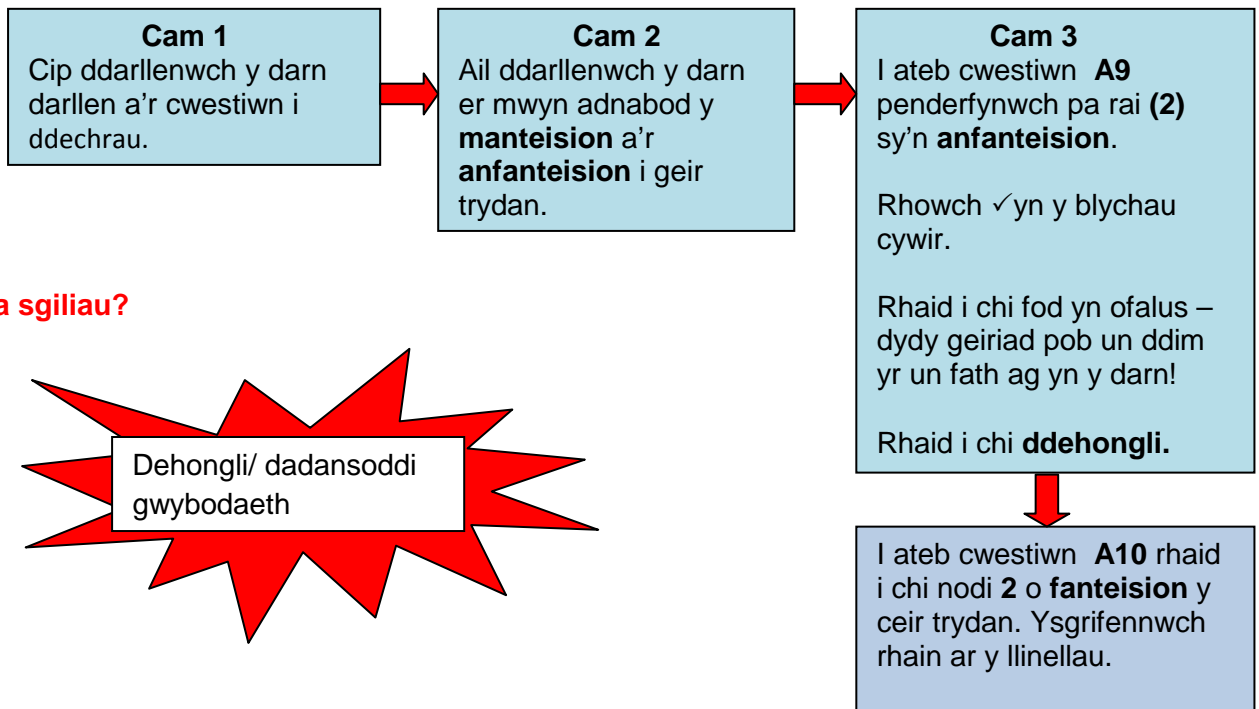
**Cam 1**
Cip ddarllenwch y darn darllen a'r cwestiwn i ddechrau.

**Cam 2**
Ail ddarllenwch y darn er mwyn adnabod y **manteision** a'r **anfanteision** i geir trydan.

**Cam 3**
I ateb cwestiwn **A9** penderfynwch pa rai **(2)** sy'n **anfanteision**.

Rhowch ✓yn y blychau cywir.

Rhaid i chi fod yn ofalus – dydy geiriad pob un ddim yr un fath ag yn y darn!

Rhaid i chi **ddehongli.**

**a sgiliau?**

Dehongli/ dadansoddi gwybodaeth

I ateb cwestiwn **A10** rhaid i chi nodi **2** o **fanteision** y ceir trydan. Ysgrifennwch rhain ar y llinellau.